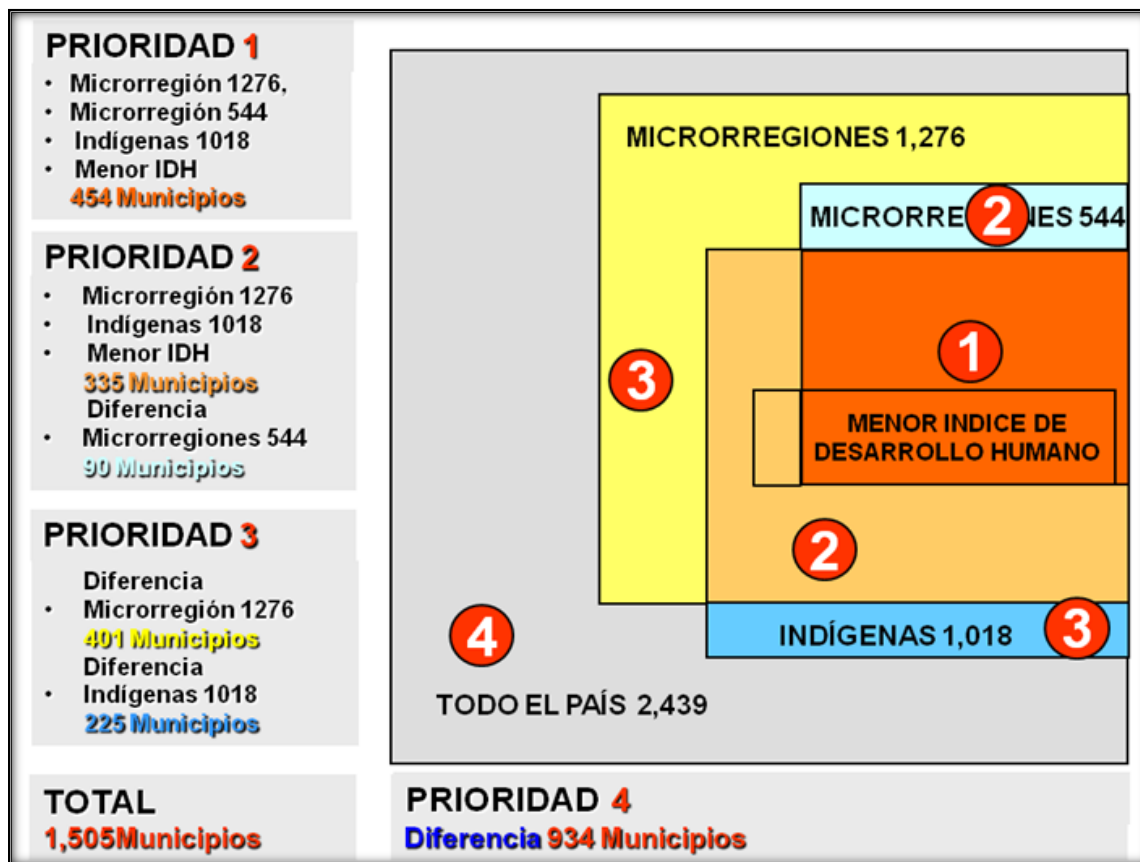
PRIORIDAD 1
• Microrregión 1276,
• Microrregión 544
• Indígenas 1018
• Menor IDH
454 Municipios

PRIORIDAD 2
• Microrregión 1276
• Indígenas 1018
• Menor IDH
335 Municipios
Diferencia
• Microrregiones 544
90 Municipios

PRIORIDAD 3
Diferencia
• Microrregión 1276
401 Municipios
Diferencia
• Indígenas 1018
225 Municipios

TOTAL
1,505Municipios

MICRORREGIONES 1,276
MICRORRE 2 NES 544
1
3
MENOR INDICE DE DESARROLLO HUMANO
2
INDÍGENAS 1,018
3
4
TODO EL PAÍS 2,439

PRIORIDAD 4
Diferencia 934 Municipios